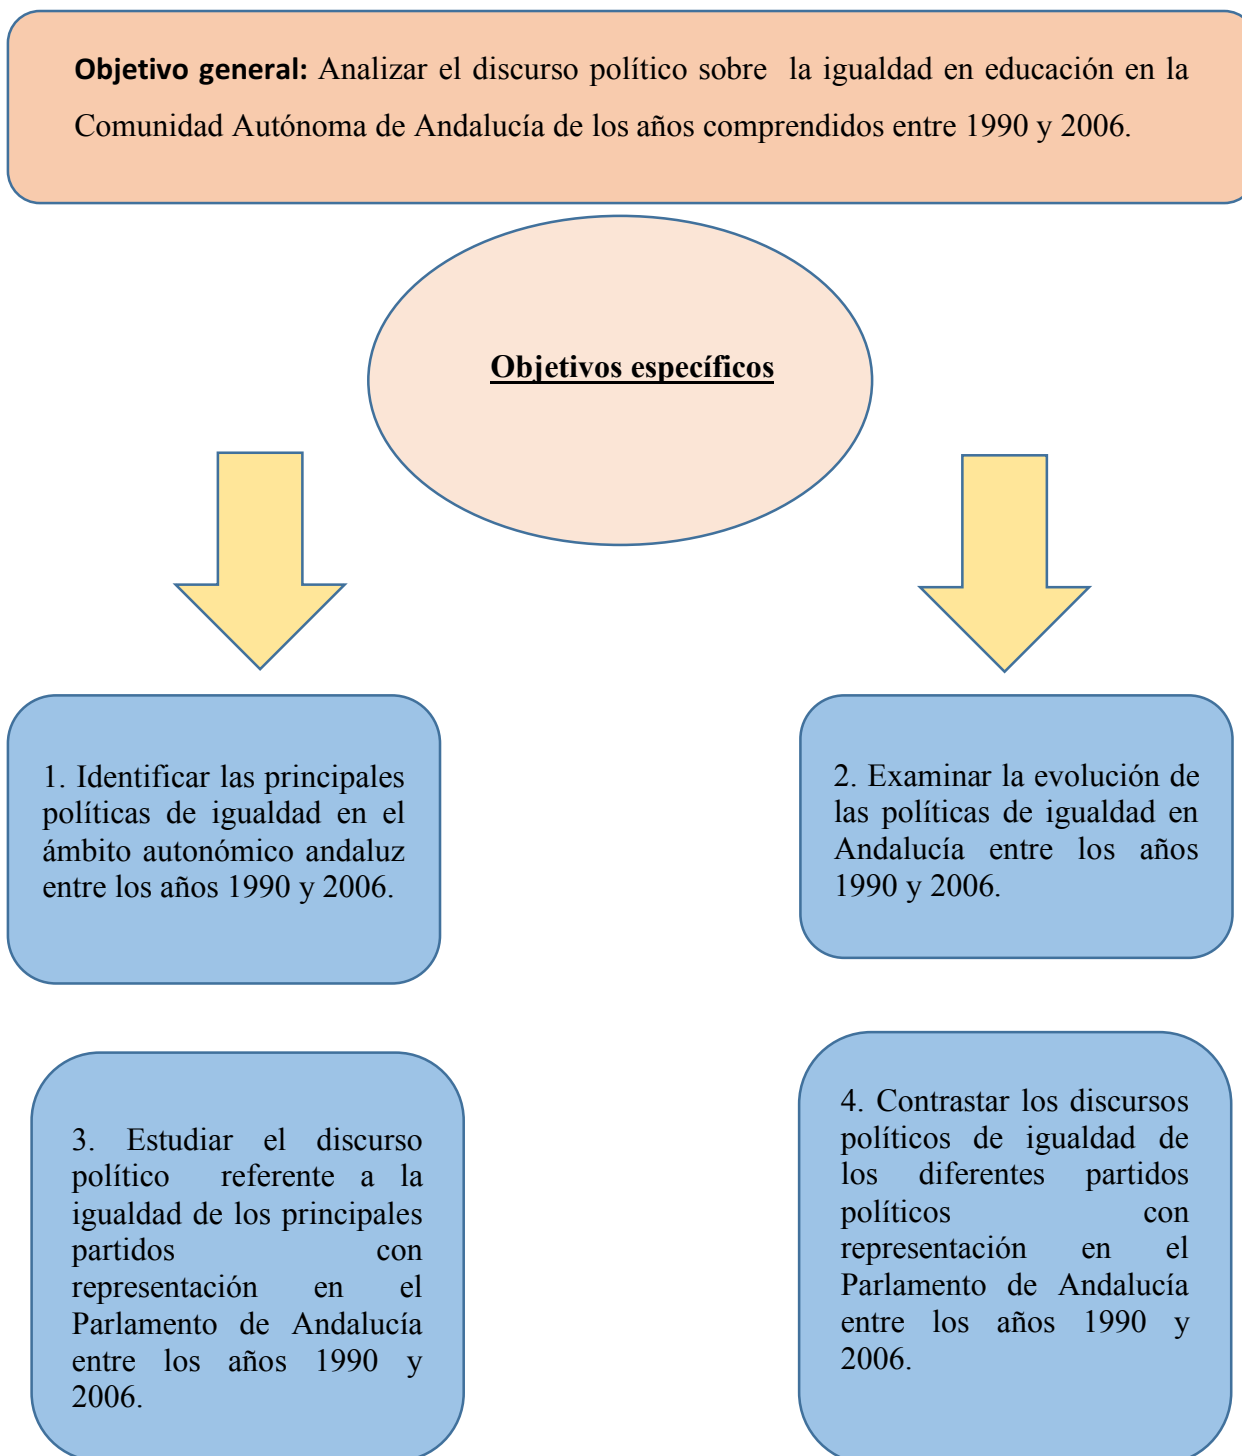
**Objetivo general:** Analizar el discurso político sobre la igualdad en educación en la Comunidad Autónoma de Andalucía de los años comprendidos entre 1990 y 2006.

**Objetivos específicos**

1. Identificar las principales políticas de igualdad en el ámbito autonómico andaluz entre los años 1990 y 2006.

2. Examinar la evolución de las políticas de igualdad en Andalucía entre los años 1990 y 2006.

3. Estudiar el discurso político referente a la igualdad de los principales partidos con representación en el Parlamento de Andalucía entre los años 1990 y 2006.

4. Contrastar los discursos políticos de igualdad de los diferentes partidos políticos con representación en el Parlamento de Andalucía entre los años 1990 y 2006.